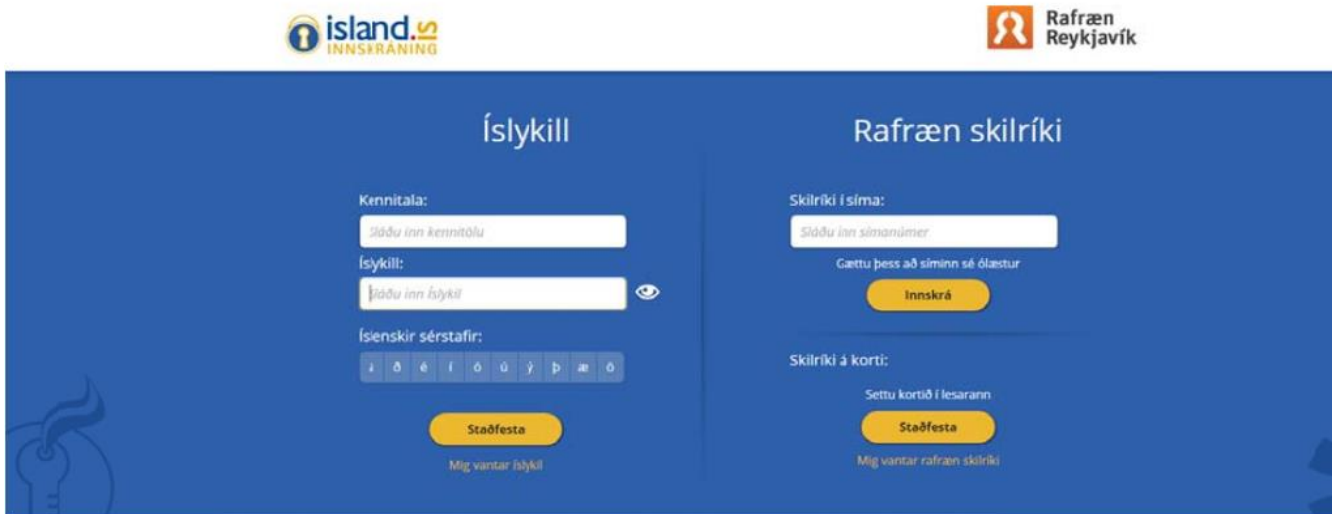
island.is INNSKRÁNING

Rafræn Reykjavík

Íslykill

Kennitala:

Sláðu inn kennitölu

Íslykill:

Sláðu inn Íslykil

Íslenskir sérstafir:

á ð é í ó ú ý þ æ ö

Staðfesta

Mig vantar Íslykil

Rafræn skilríki

Skilríki í síma:

Sláðu inn símanúmer

Gættu þess að síminn sé ólæstur

Innskrá

Skilríki á korti:

Settu kortið í lesarann

Staðfesta

Mig vantar rafræn skilríki